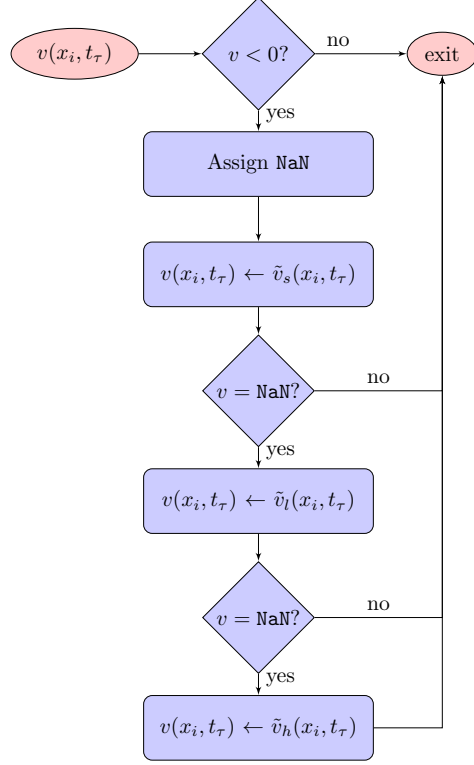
$v(x_i, t_\tau)$

$v < 0?$

no

exit

yes

Assign NaN

$v(x_i, t_\tau) \leftarrow \tilde{v}_s(x_i, t_\tau)$

$v =$ NaN?

no

yes

$v(x_i, t_\tau) \leftarrow \tilde{v}_l(x_i, t_\tau)$

$v =$ NaN?

no

yes

$v(x_i, t_\tau) \leftarrow \tilde{v}_h(x_i, t_\tau)$